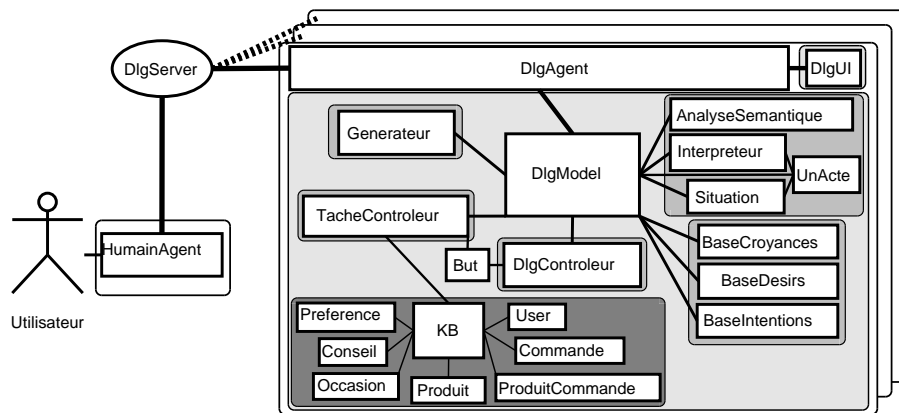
DlgServer

DlgAgent

DlgUI

Generateur

DlgModel

AnalyseSemantique

Interpreteur

UnActe

Situation

TacheControleur

HumainAgent

But

DlgControleur

BaseCroyances

BaseDesirs

BaseIntentions

Utilisateur

Preference

KB

User

Conseil

Commande

Occasion

Produit

ProduitCommande